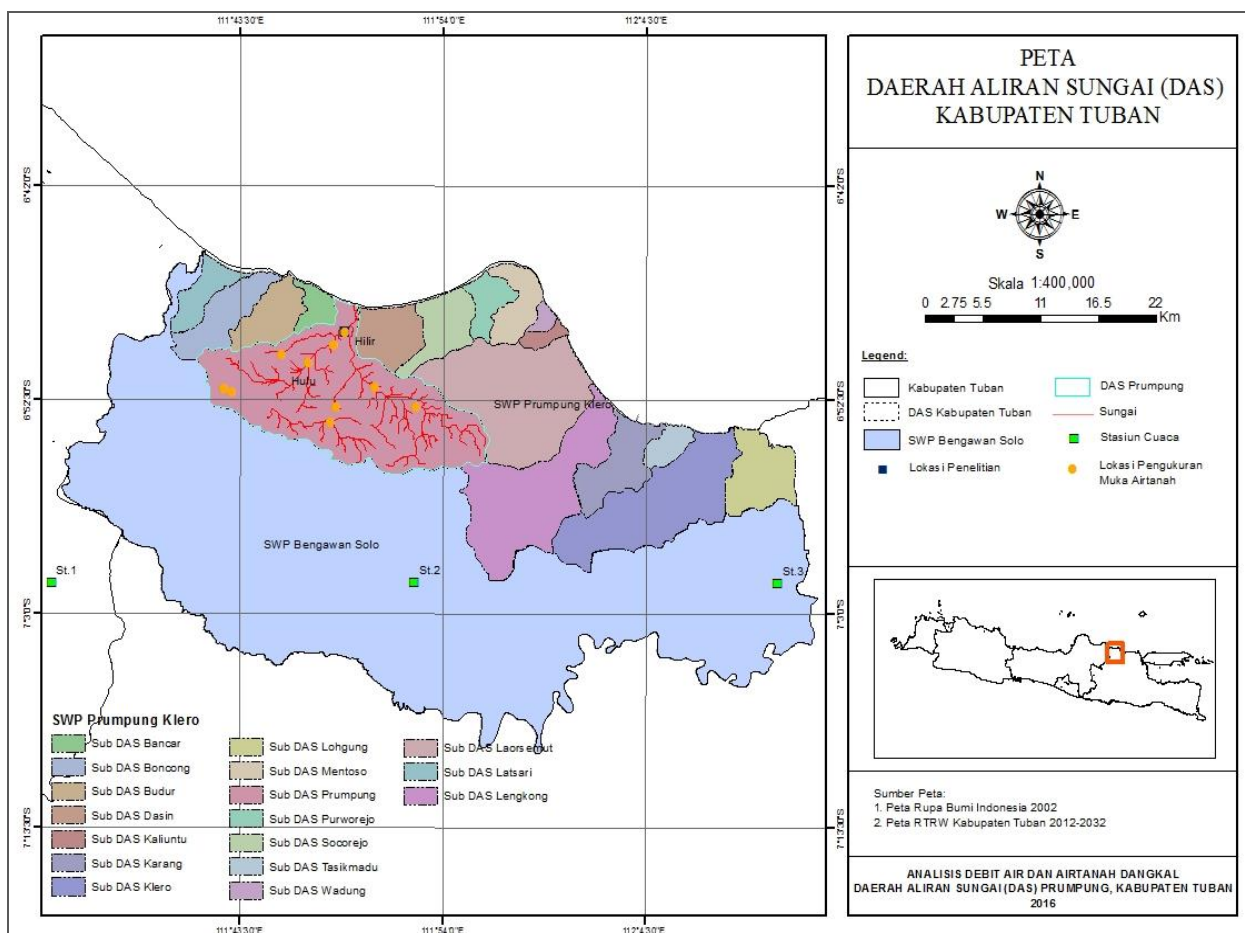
111°43'30"E
111°54'0"E
112°4'30"E

6°42'0"S
6°52'30"S
7°3'0"S
7°13'30"S

6°42'0"S
6°52'30"S
7°3'0"S
7°13'30"S

Hilir
Hulu
SWP Prumpung Klero
SWP Bengawan Solo
St.1
St.2
St.3

SWP Prumpung Klero

Sub DAS Bancar
Sub DAS Boncong
Sub DAS Budur
Sub DAS Dasin
Sub DAS Kaliuntu
Sub DAS Karang
Sub DAS Klero
Sub DAS Lohgung
Sub DAS Mentoso
Sub DAS Prumpung
Sub DAS Purworejo
Sub DAS Socorejo
Sub DAS Tasikmadu
Sub DAS Wadung
Sub DAS Laorsemut
Sub DAS Latsari
Sub DAS Lengkong

111°43'30"E
111°54'0"E
112°4'30"E

PETA
DAERAH ALIRAN SUNGAI (DAS)
KABUPATEN TUBAN

N
W
E
S

Skala 1:400,000
0 2.75 5.5 11 16.5 22 Km

Legend:

Kabupaten Tuban
DAS Kabupaten Tuban
SWP Bengawan Solo
Lokasi Penelitian
DAS Prumpung
Sungai
Stasiun Cuaca
Lokasi Pengukuran Muka Airtanah

Sumber Peta:
1. Peta Rupa Bumi Indonesia 2002
2. Peta RTRW Kabupaten Tuban 2012-2032

ANALISIS DEBIT AIR DAN AIRTANAH DANGKAL
DAERAH ALIRAN SUNGAI (DAS) PRUMPUNG, KABUPATEN TUBAN
2016